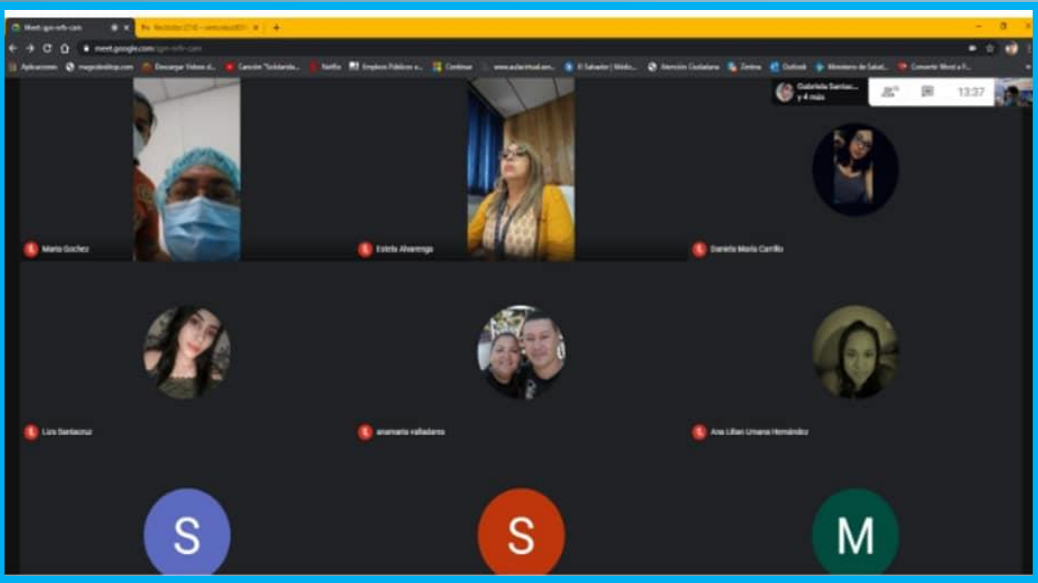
Meet-gyn-wfr-cxm

meet.google.com/gyn-wfr-cxm

Aplicaciones magesdesktop.com Descargar Videos d... Canción "Soldanda... Netflix Empleos Públicos e... Continuar www.aulavirtual.am... El Salvador | Médic... Atención Ciudadana Zimbra Outlook Ministerio de Salud... Convertir Word a P...

Gabriela Santac... y 4 más

13:37

Maria Gochez

Estela Alvarenga

Daniela María Carrillo

Lics Santacruz

anamaria valladares

Ana Lilian Umana Hernández

S

S

M